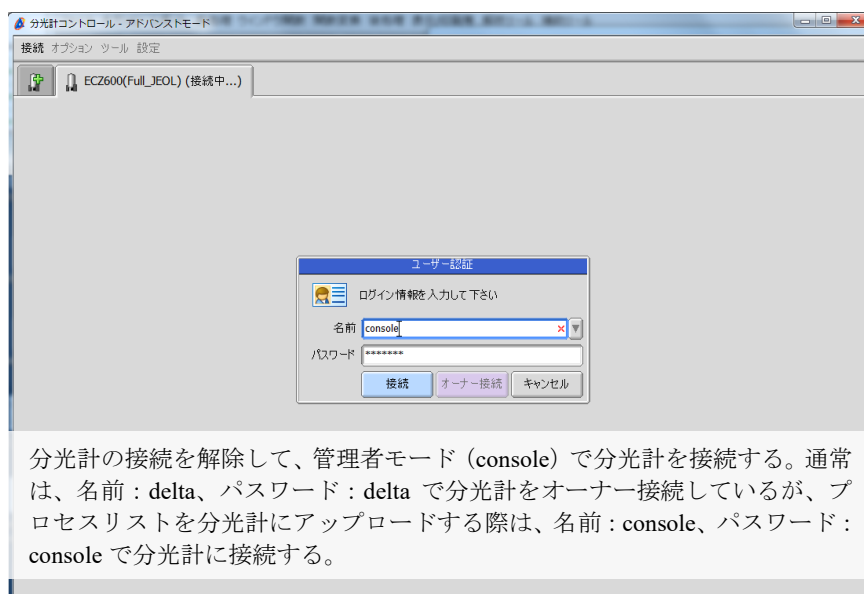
分光計コントロール - アドバンストモード

接続 オプション ツール 設定

ECZ600(Full_JEOL) (接続中...)

ユーザー認証

ログイン情報を入力して下さい

名前 console

パスワード *******

接続 オーナー接続 キャンセル

分光計の接続を解除して、管理者モード（console）で分光計を接続する。通常は、名前 : delta、パスワード : delta で分光計をオーナー接続しているが、プロセスリストを分光計にアップロードする際は、名前 : console、パスワード : console で分光計に接続する。